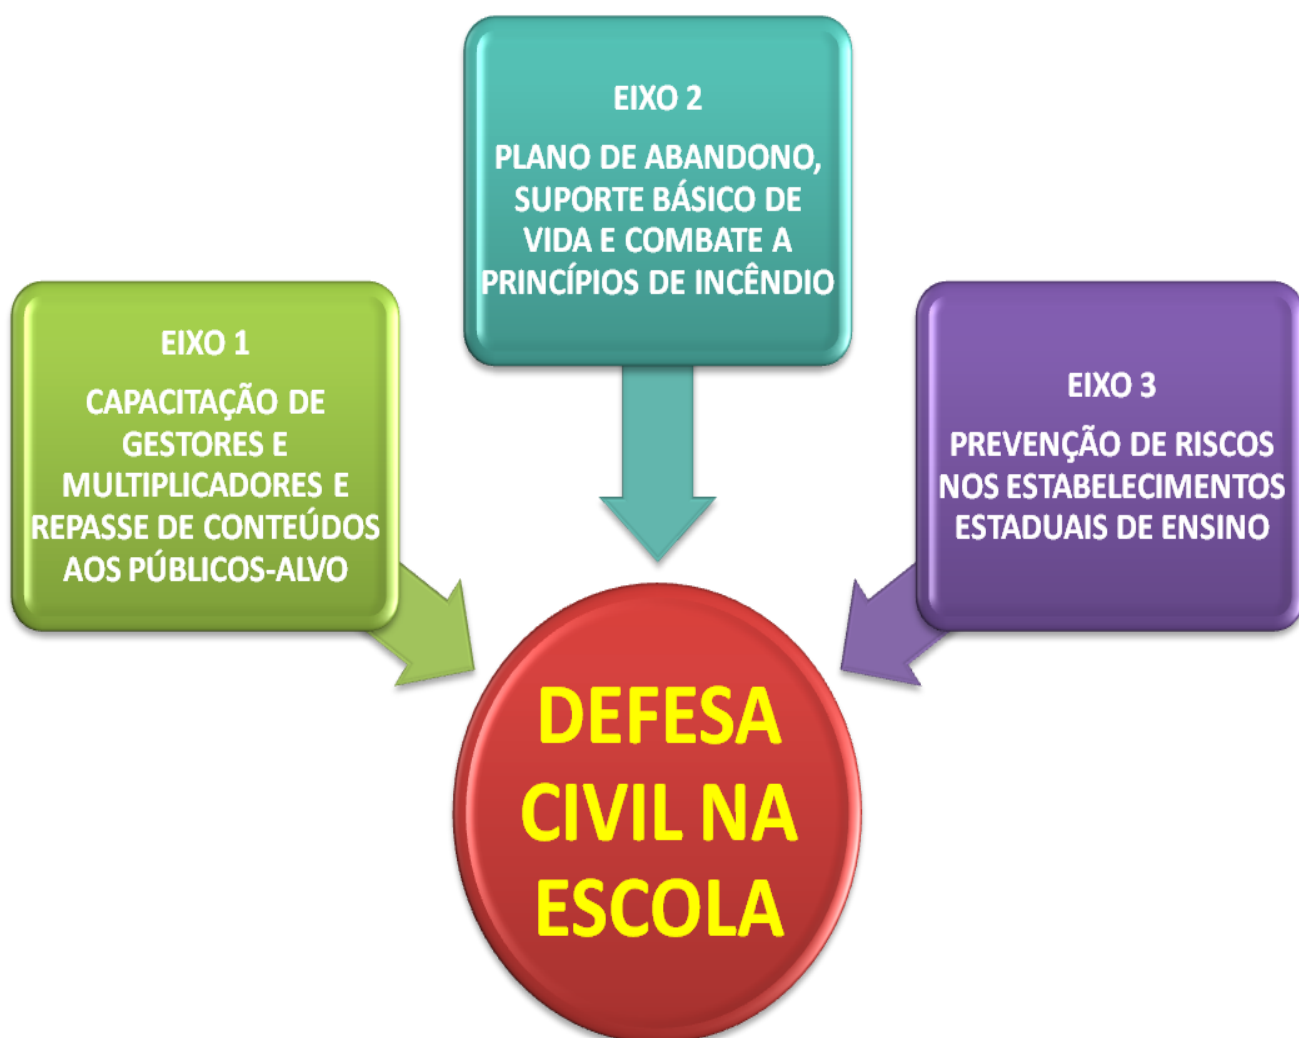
EIXO 2

PLANO DE ABANDONO, SUPORTE BÁSICO DE VIDA E COMBATE A PRINCÍPIOS DE INCÊNDIO

EIXO 1

CAPACITAÇÃO DE GESTORES E MULTIPLICADORES E REPASSE DE CONTEÚDOS AOS PÚBLICOS-ALVO

EIXO 3

PREVENÇÃO DE RISCOS NOS ESTABELECIMENTOS ESTADUAIS DE ENSINO

DEFESA CIVIL NA ESCOLA